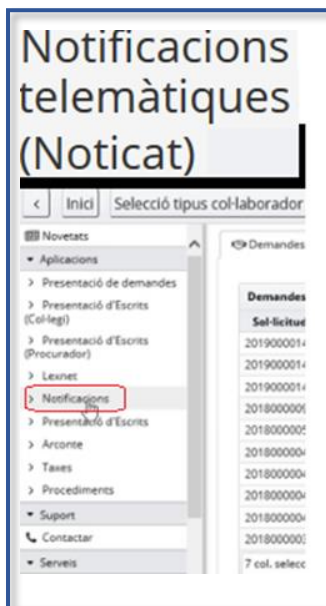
Notificacions telemàtiques (Noticat)

< Inici Selecció tipus col·laborador

Novetats
Aplicacions
> Presentació de demandes
> Presentació d'Escrits (Col·legi)
> Presentació d'Escrits (Procurador)
> Lexnet
> Notificacions
> Presentació d'Escrits
> Arconte
> Taxes
> Procediments
Suport
Contactar
Serveis

Demandes

Demandes
Sol·licitud
201900001
201900001
201900001
201800000
201800000
201800000
201800000
201800000
201800000
201800000
7 col. selecc